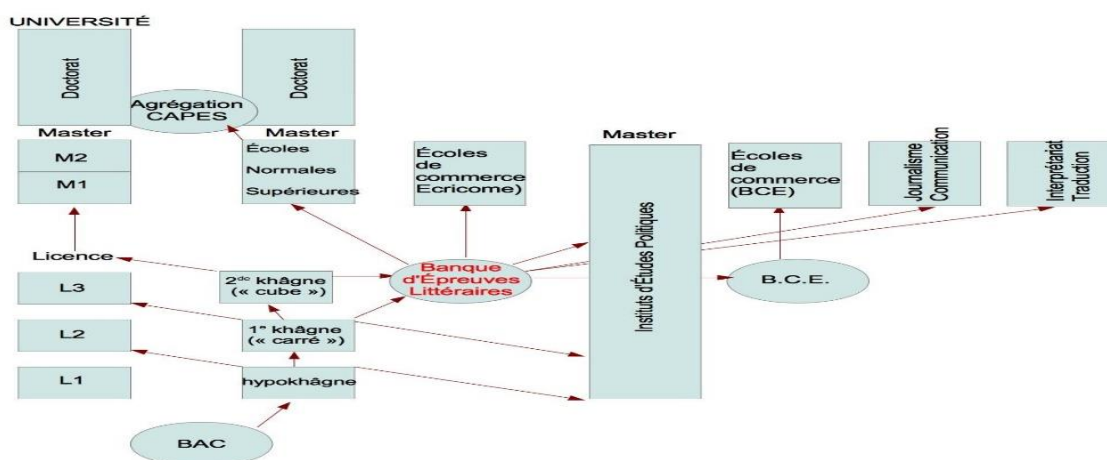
UNIVERSITÉ

Doctorat

Agrégation CAPES

Doctorat

Master

Master

Master

M2

M1

Écoles Normales Supérieures

Écoles de commerce Ecricome)

Instituts d'Études Politiques

Écoles de commerce (BCE)

Journalisme Communication

Interprétariat Traduction

Licence

2$^{de}$ khâgne (« cube »)

Banque d'Épreuves Littéraires

B.C.E.

L3

L2

1$^{re}$ khâgne (« carré »)

L1

hypokhâgne

BAC